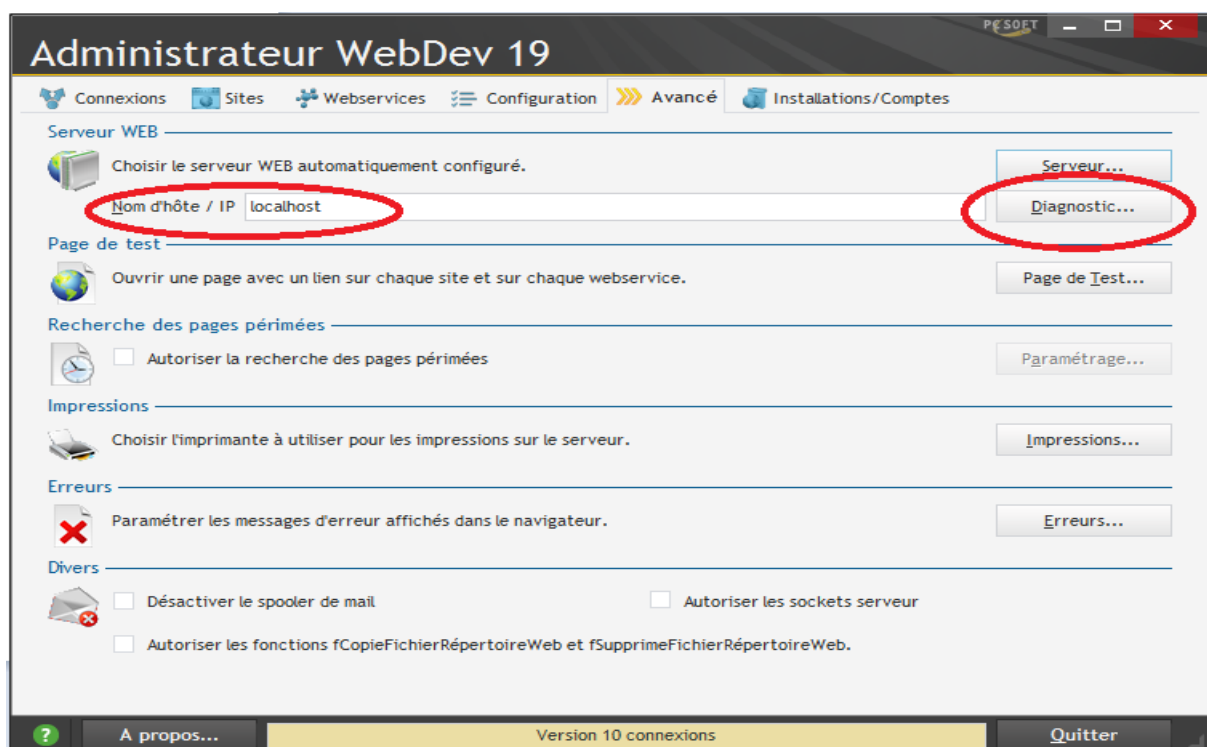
PC SOFT

Administrateur WebDev 19

Connexions | Sites | Webservices | Configuration | Avancé | Installations/Comptes

Serveur WEB

Choisir le serveur WEB automatiquement configuré.

Serveur...

Nom d'hôte / IP localhost

Diagnostic...

Page de test

Ouvrir une page avec un lien sur chaque site et sur chaque webservice.

Page de Test...

Recherche des pages périmées

Autoriser la recherche des pages périmées

Paramétrage...

Impressions

Choisir l'imprimante à utiliser pour les impressions sur le serveur.

Impressions...

Erreurs

Paramétrer les messages d'erreur affichés dans le navigateur.

Erreurs...

Divers

Désactiver le spooler de mail

Autoriser les sockets serveur

Autoriser les fonctions fCopieFichierRépertoireWeb et fSupprimeFichierRépertoireWeb.

?

A propos...

Version 10 connexions

Quitter